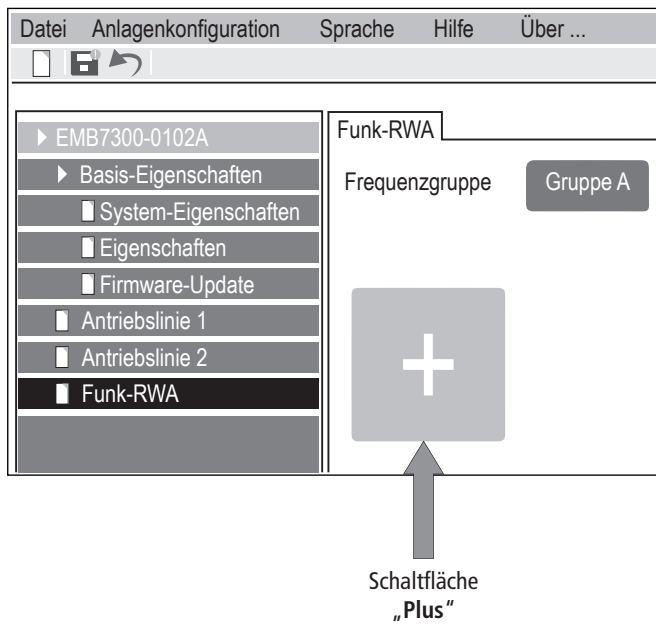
Datei Anlagenkonfiguration Sprache Hilfe Über ...

EMB7300-0102A
Basis-Eigenschaften
System-Eigenschaften
Eigenschaften
Firmware-Update
Antriebslinie 1
Antriebslinie 2
Funk-RWA

Funk-RWA
Frequenzgruppe
Gruppe A

+

Schaltfläche „Plus"